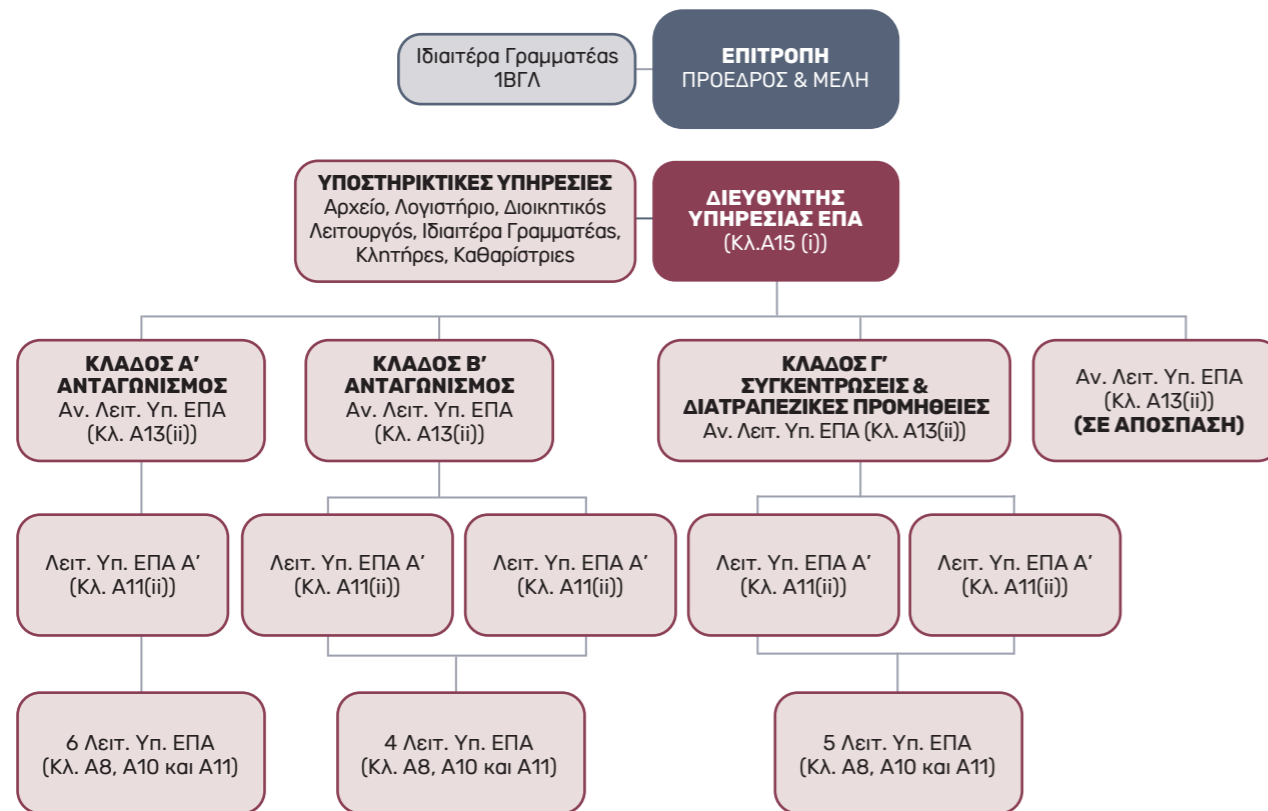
Ιδιαιτέρα Γραμματέας 1ΒΓΛ

ΕΠΙΤΡΟΠΗ
ΠΡΟΕΔΡΟΣ & ΜΕΛΗ

ΥΠΟΣΤΗΡΙΚΤΙΚΕΣ ΥΠΗΡΕΣΙΕΣ
Αρχείο, Λογιστήριο, Διοικητικός Λειτουργός, Ιδιαιτέρα Γραμματέας, Κλητήρες, Καθαρίστριες

ΔΙΕΥΘΥΝΤΗΣ ΥΠΗΡΕΣΙΑΣ ΕΠΑ
(Κλ.Α15 (i))

ΚΛΑΔΟΣ Α΄
ΑΝΤΑΓΩΝΙΣΜΟΣ
Αν. Λειτ. Υπ. ΕΠΑ
(Κλ. Α13(ii))

ΚΛΑΔΟΣ Β΄
ΑΝΤΑΓΩΝΙΣΜΟΣ
Αν. Λειτ. Υπ. ΕΠΑ
(Κλ. Α13(ii))

ΚΛΑΔΟΣ Γ΄
ΣΥΓΚΕΝΤΡΩΣΕΙΣ & ΔΙΑΤΡΑΠΕΖΙΚΕΣ ΠΡΟΜΗΘΕΙΕΣ
Αν. Λειτ. Υπ. ΕΠΑ (Κλ. Α13(ii))

Αν. Λειτ. Υπ. ΕΠΑ
(Κλ. Α13(ii))
(ΣΕ ΑΠΟΣΠΑΣΗ)

Λειτ. Υπ. ΕΠΑ Α΄
(Κλ. Α11(ii))

Λειτ. Υπ. ΕΠΑ Α΄
(Κλ. Α11(ii))

Λειτ. Υπ. ΕΠΑ Α΄
(Κλ. Α11(ii))

Λειτ. Υπ. ΕΠΑ Α΄
(Κλ. Α11(ii))

Λειτ. Υπ. ΕΠΑ Α΄
(Κλ. Α11(ii))

6 Λειτ. Υπ. ΕΠΑ
(Κλ. Α8, Α10 και Α11)

4 Λειτ. Υπ. ΕΠΑ
(Κλ. Α8, Α10 και Α11)

5 Λειτ. Υπ. ΕΠΑ
(Κλ. Α8, Α10 και Α11)